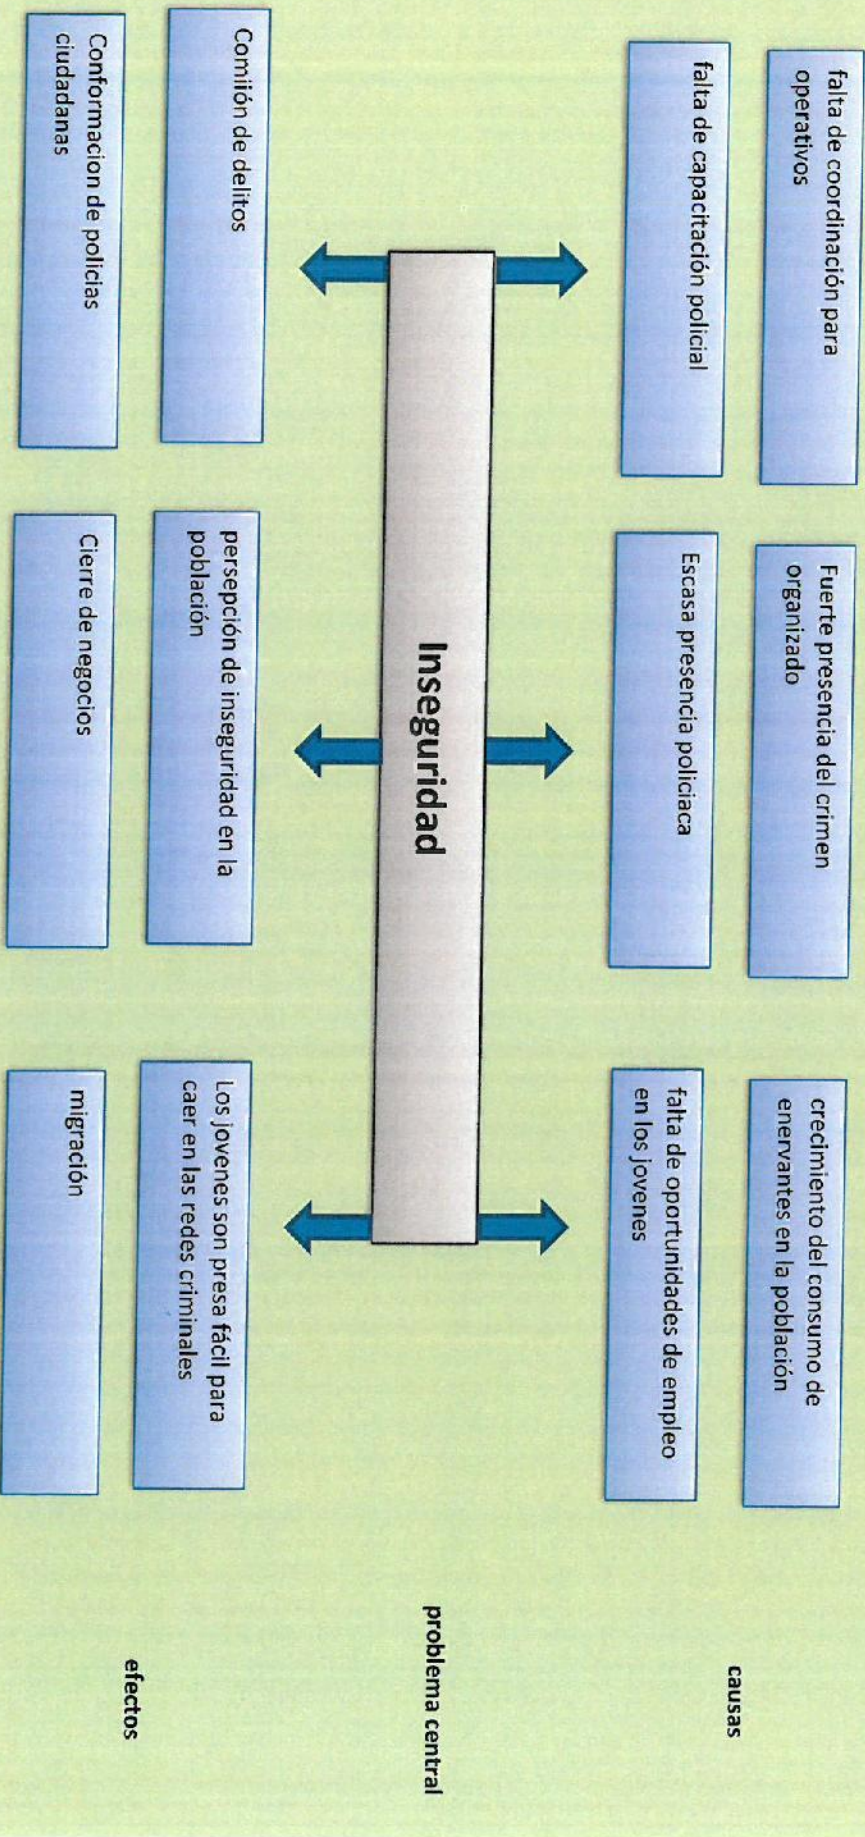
causas

falta de coordinación para operativos

falta de capacitación policial

Fuerte presencia del crimen organizado

Escasa presencia policiaca

crecimiento del consumo de enervantes en la población

falta de oportunidades de empleo en los jovenes

problema central

Inseguridad

efectos

Comiión de delitos

Conformacion de policias ciudadanas

persepción de inseguridad en la población

Cierre de negocios

Los jovenes son presa fácil para caer en las redes criminales

migración